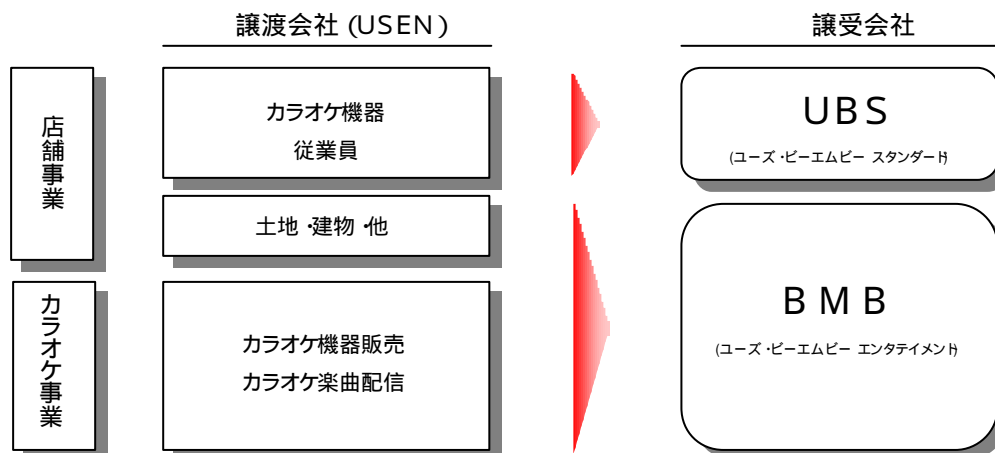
譲渡会社 (USEN)

譲受会社

店舗事業

カラオケ機器
従業員

土地・建物・他

UBS
(ユーズ・ビーエムビー スタンダード)

カラオケ事業

カラオケ機器販売
カラオケ楽曲配信

BMB
(ユーズ・ビーエムビー エンタテイメント)